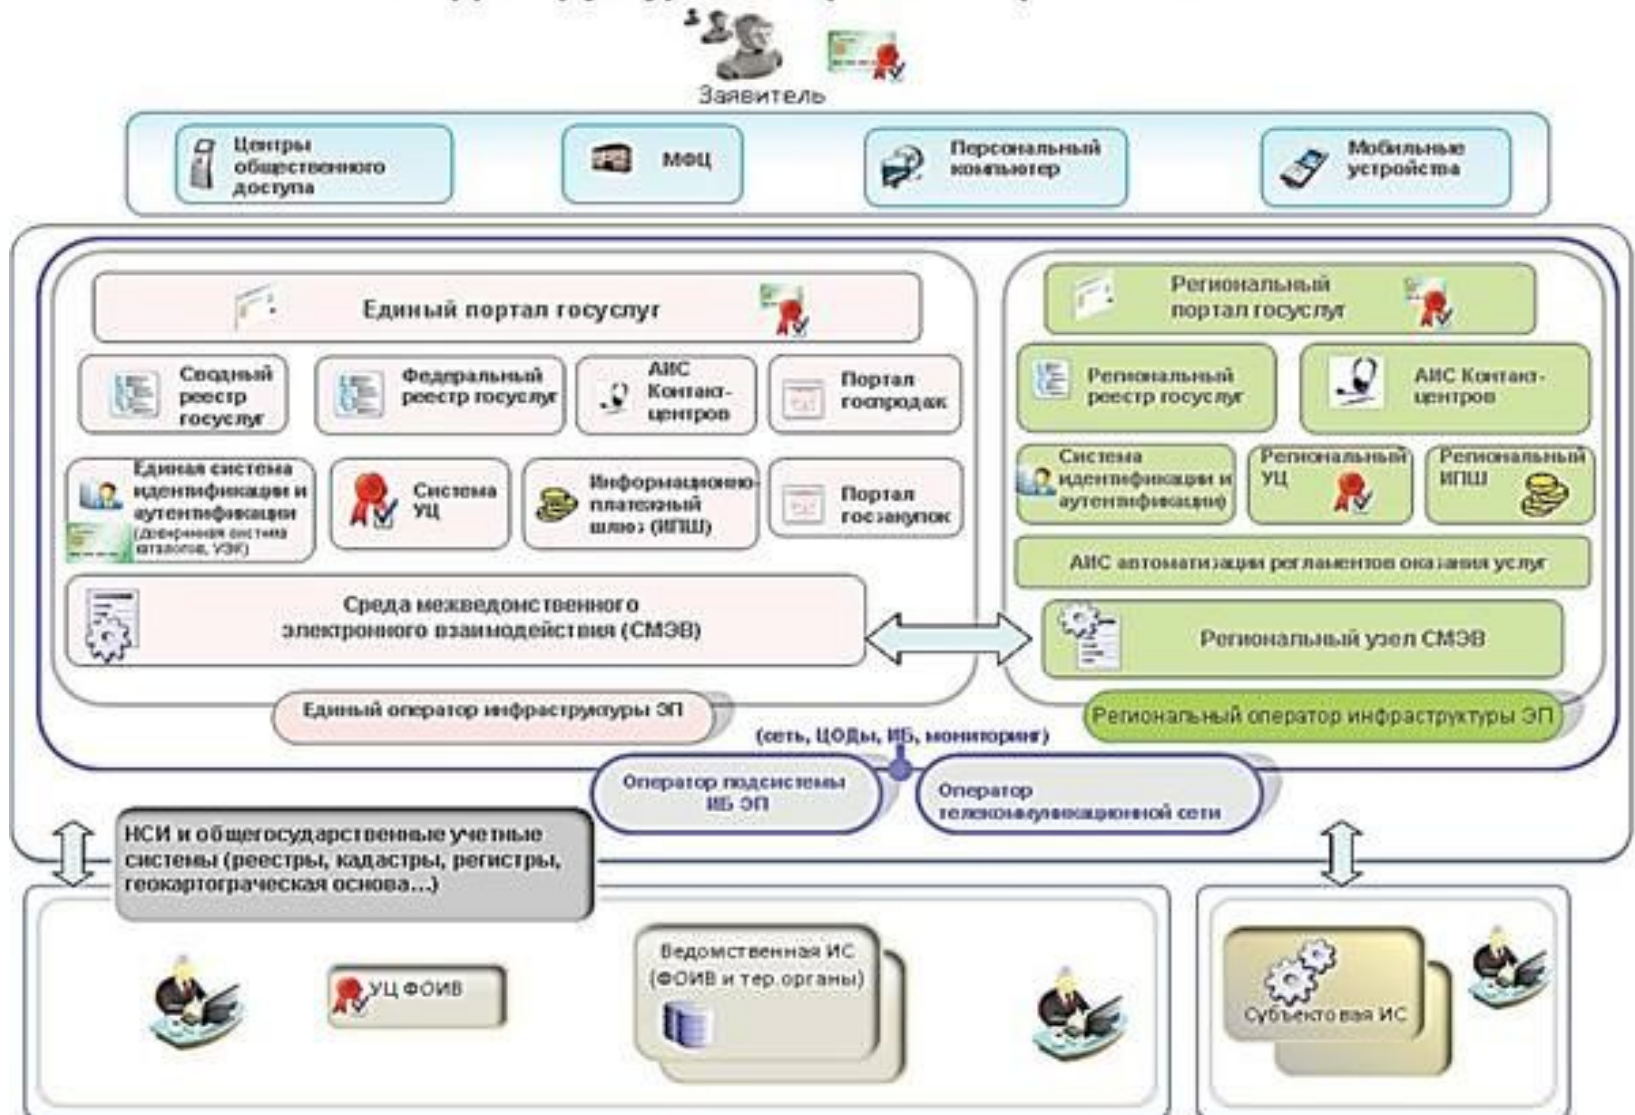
Заявитель

Центры общественного доступа

МФЦ

Персональный компьютер

Мобильные устройства

Единый портал госуслуг

Сводный реестр госуслуг

Федеральный реестр госуслуг

АИС Контакт-центров

Портал госпродаж

Единая система идентификации и аутентификации (доверенная система каталогов, УЭК)

Система УЦ

Информационно-платежный шлюз (ИПШ)

Портал госзакупок

Среда межведомственного электронного взаимодействия (СМЭВ)

Единый оператор инфраструктуры ЭП

Региональный портал госуслуг

Региональный реестр госуслуг

АИС Контакт-центров

Система идентификации и аутентификации

Региональный УЦ

Региональный ИПШ

АИС автоматизации регламентов оказания услуг

Региональный узел СМЭВ

Региональный оператор инфраструктуры ЭП

(сеть, ЦОДы, ИБ, мониторинг)

Оператор подсистемы ИБ ЭП

Оператор телекоммуникационной сети

НСИ и общегосударственные учетные системы (реестры, кадастры, регистры, геокартограческая основа...)

УЦ ФОИВ

Ведомственная ИС (ФОИВ и тер.органы)

Субъектовая ИС